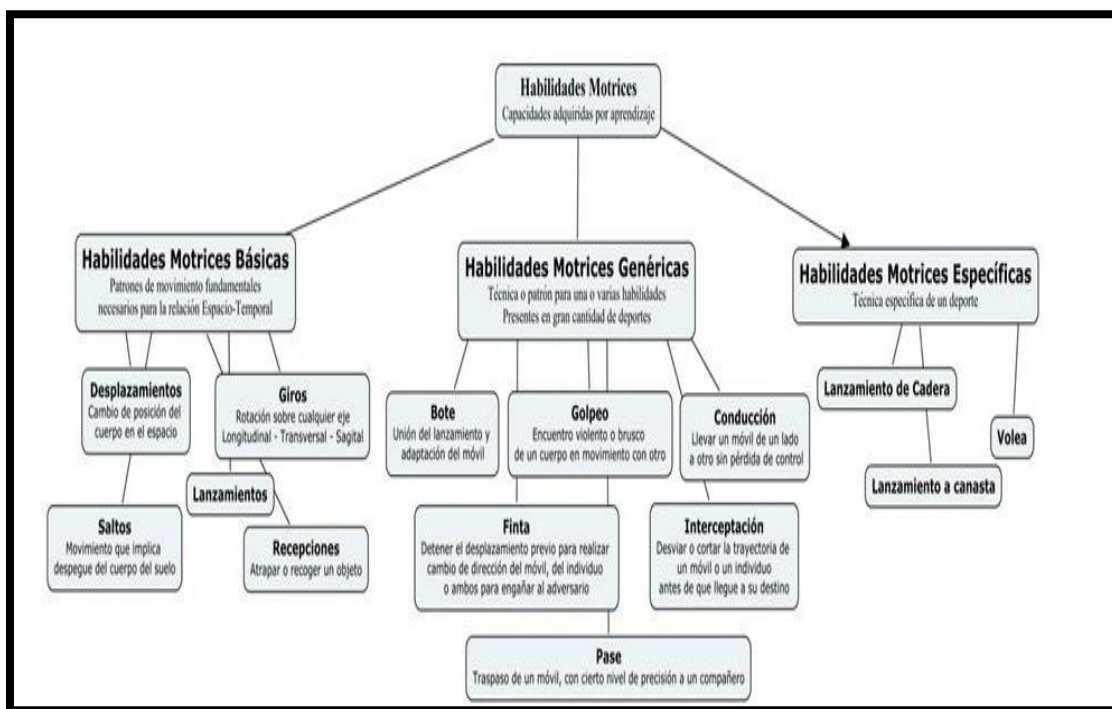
Habilidades Motrices
Capacidades adquiridas por aprendizaje

Habilidades Motrices Básicas
Patrones de movimiento fundamentales necesarios para la relación Espacio-Temporal

Habilidades Motrices Genéricas
Técnica o patrón para una o varias habilidades
Presentes en gran cantidad de deportes

Habilidades Motrices Específicas
Técnica específica de un deporte

Desplazamientos
Cambio de posición del cuerpo en el espacio

Giros
Rotación sobre cualquier eje
Longitudinal - Transversal - Sagital

Lanzamientos

Saltos
Movimiento que implica despegue del cuerpo del suelo

Recepciones
Atrapar o recoger un objeto

Bote
Unión del lanzamiento y adaptación del móvil

Golpeo
Encuentro violento o brusco de un cuerpo en movimiento con otro

Conducción
Llevar un móvil de un lado a otro sin pérdida de control

Finta
Detener el desplazamiento previo para realizar cambio de dirección del móvil, del individuo o ambos para engañar al adversario

Interceptación
Desviar o cortar la trayectoria de un móvil o un individuo antes de que llegue a su destino

Pase
Traspaso de un móvil, con cierto nivel de precisión a un compañero

Lanzamiento de Cadera

Volea

Lanzamiento a canasta